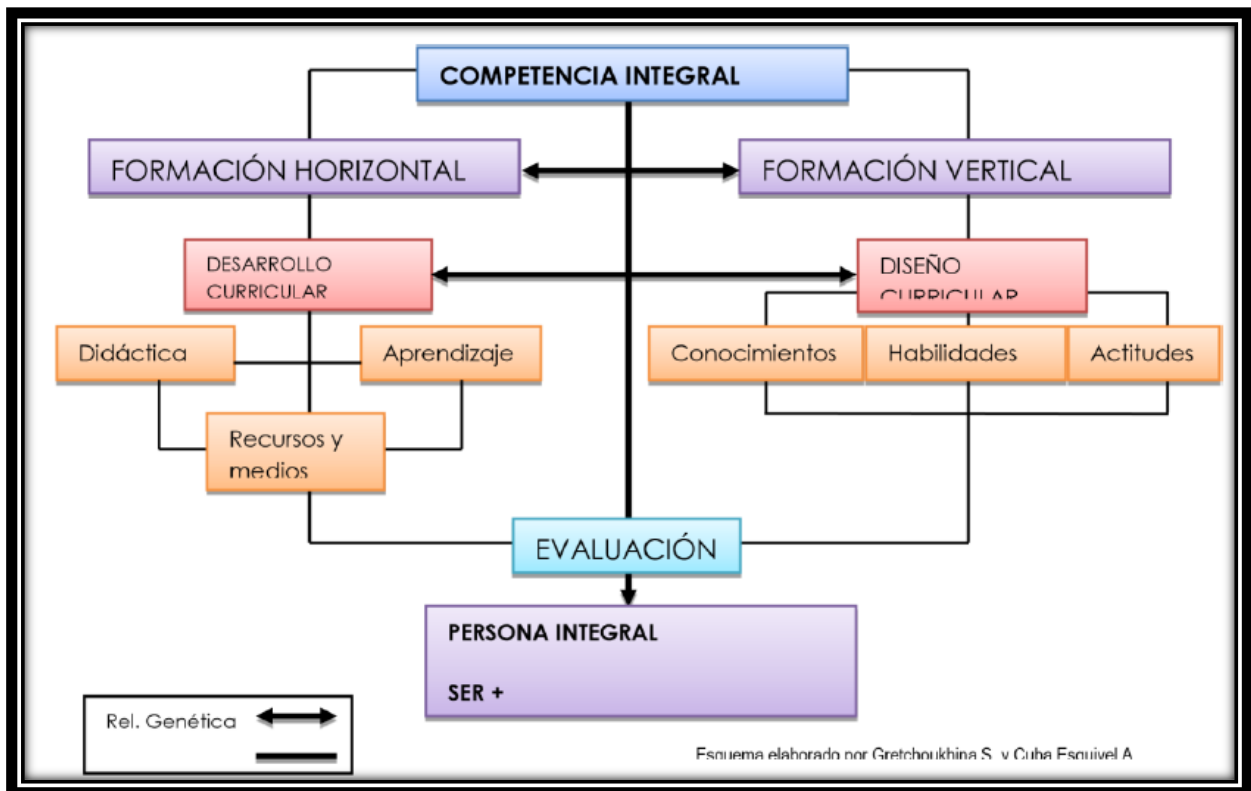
COMPETENCIA INTEGRAL

FORMACIÓN HORIZONTAL

FORMACIÓN VERTICAL

DESARROLLO CURRICULAR

DISEÑO CURRICULAR

Didáctica

Aprendizaje

Recursos y medios

Conocimientos

Habilidades

Actitudes

EVALUACIÓN

PERSONA INTEGRAL

SER +

Rel. Genética

Esquema elaborado por Gretchoukhina S. y Cuba Esquivel A.